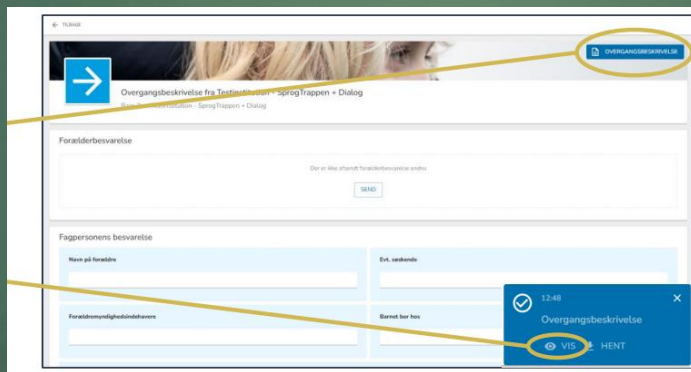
← TILBAGE

OVERGANGSBESKRIVELSE

Overgangsbeskrivelse fra Testinstitution - SprogTrappen + Dialog

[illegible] Testinstitution - SprogTrappen + Dialog

Forælderbesvarelse

Der er ikke afsendt forælderbesvarelse endnu

SEND

Fagpersonens besvarelse

Navn på forældre

Evt. søskende

Forældremyndighedsindehavere

Barnet bor hos

12:48

Overgangsbeskrivelse

VIS

HENT